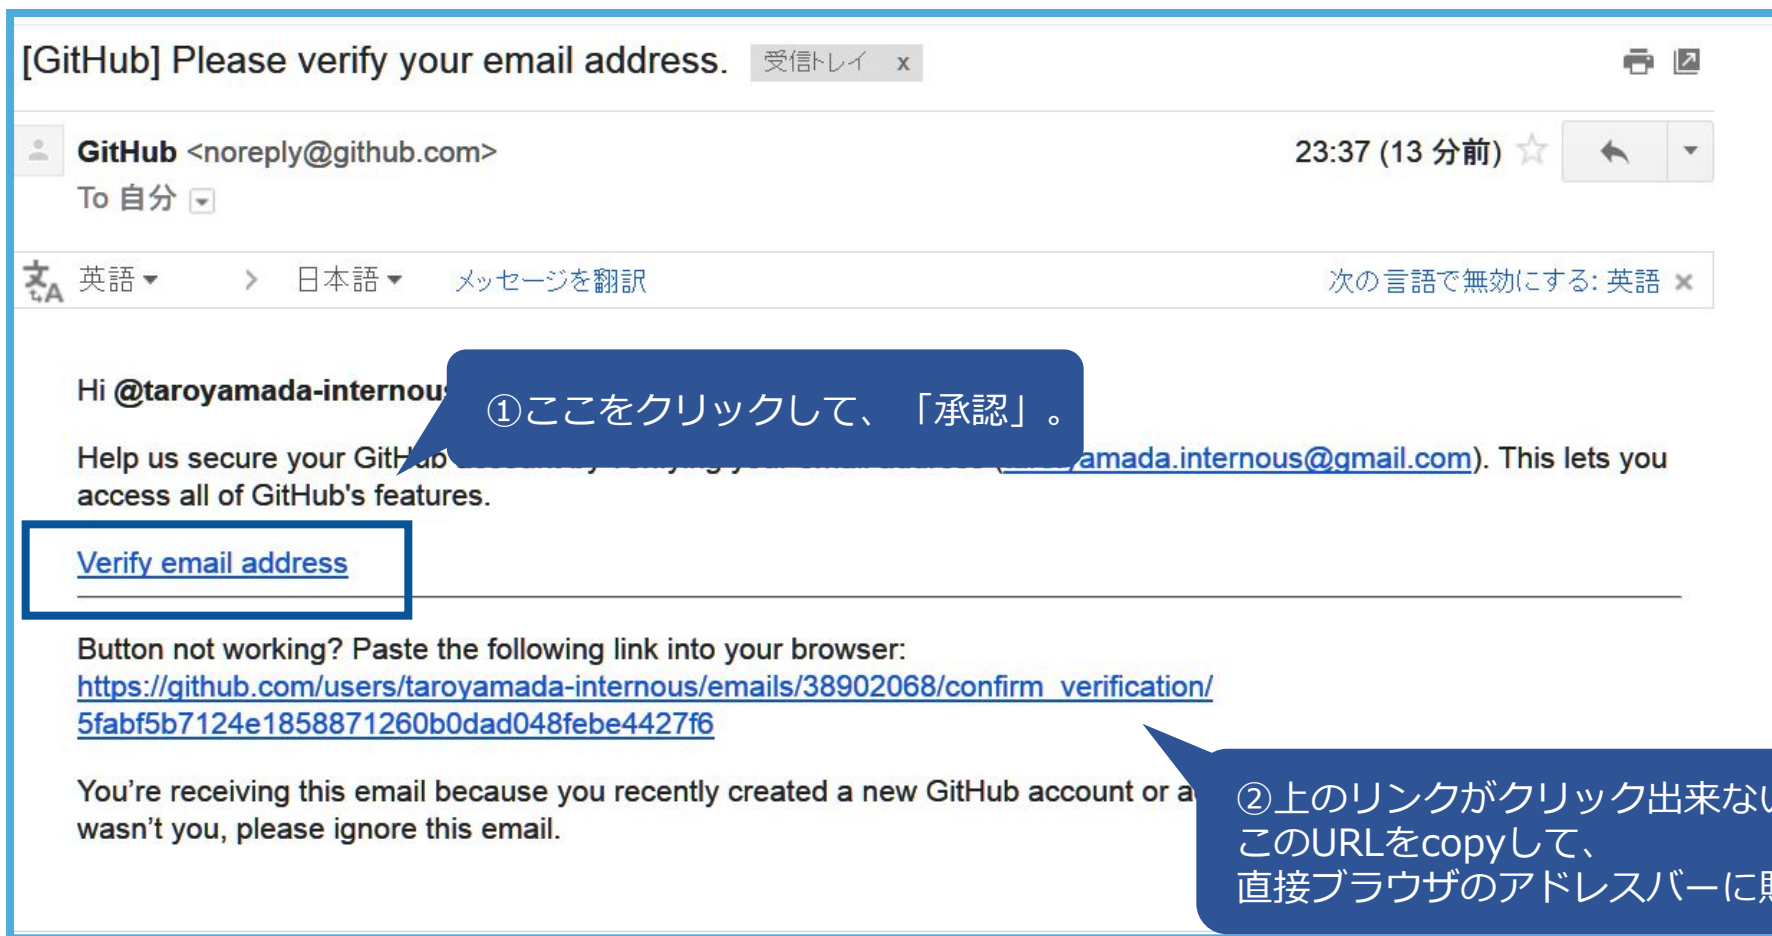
[GitHub] Please verify your email address. 受信トレイ x

GitHub <noreply@github.com>
To 自分

23:37 (13 分前)

英語 > 日本語 メッセージを翻訳 次の言語で無効にする: 英語 ×

Hi @taroyamada-internou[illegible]

①ここをクリックして、「承認」。

Help us secure your GitH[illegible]ub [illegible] ([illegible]amada.internous@gmail.com). This lets you access all of GitHub's features.

Verify email address

Button not working? Paste the following link into your browser:
https://github.com/users/taroyamada-internous/emails/38902068/confirm_verification/5fabf5b7124e1858871260b0dad048febe4427f6

You're receiving this email because you recently created a new GitHub account or a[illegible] wasn't you, please ignore this email.

②上のリンクがクリック出来な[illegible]
このURLをcopyして、
直接ブラウザのアドレスバーに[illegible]